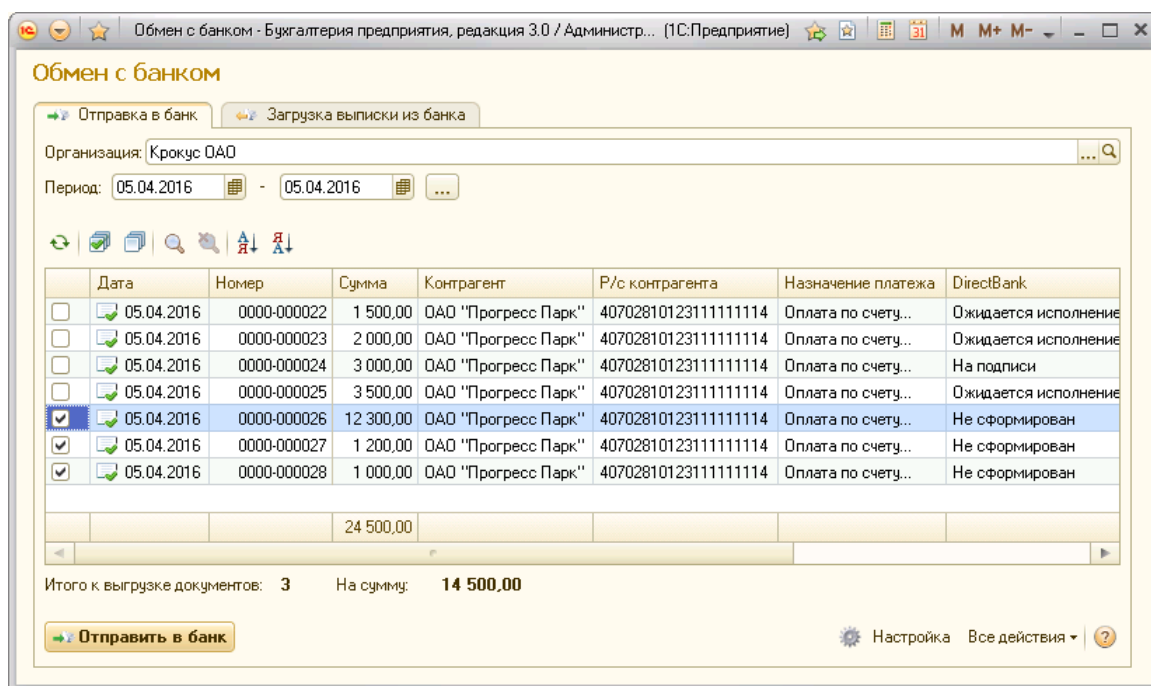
Обмен с банком - Бухгалтерия предприятия, редакция 3.0 / Администр... (1С:Предприятие) M M+ M-

Обмен с банком

Отправка в банк | Загрузка выписки из банка

Организация: Крокус ОАО

Период: 05.04.2016 - 05.04.2016 ...

| | Дата | Номер | Сумма | Контрагент | Р/с контрагента | Назначение платежа | DirectBank |
|---|---|---|---|---|---|---|---|
| ☐ | 05.04.2016 | 0000-000022 | 1 500,00 | ОАО "Прогресс Парк" | 40702810123111111114 | Оплата по счету... | Ожидается исполнение |
| ☐ | 05.04.2016 | 0000-000023 | 2 000,00 | ОАО "Прогресс Парк" | 40702810123111111114 | Оплата по счету... | Ожидается исполнение |
| ☐ | 05.04.2016 | 0000-000024 | 3 000,00 | ОАО "Прогресс Парк" | 40702810123111111114 | Оплата по счету... | На подписи |
| ☐ | 05.04.2016 | 0000-000025 | 3 500,00 | ОАО "Прогресс Парк" | 40702810123111111114 | Оплата по счету... | Ожидается исполнение |
| ☑ | 05.04.2016 | 0000-000026 | 12 300,00 | ОАО "Прогресс Парк" | 40702810123111111114 | Оплата по счету... | Не сформирован |
| ☑ | 05.04.2016 | 0000-000027 | 1 200,00 | ОАО "Прогресс Парк" | 40702810123111111114 | Оплата по счету... | Не сформирован |
| ☑ | 05.04.2016 | 0000-000028 | 1 000,00 | ОАО "Прогресс Парк" | 40702810123111111114 | Оплата по счету... | Не сформирован |
| | | | 24 500,00 | | | | |

Итого к выгрузке документов: 3 На сумму: 14 500,00

Отправить в банк

Настройка Все действия ?